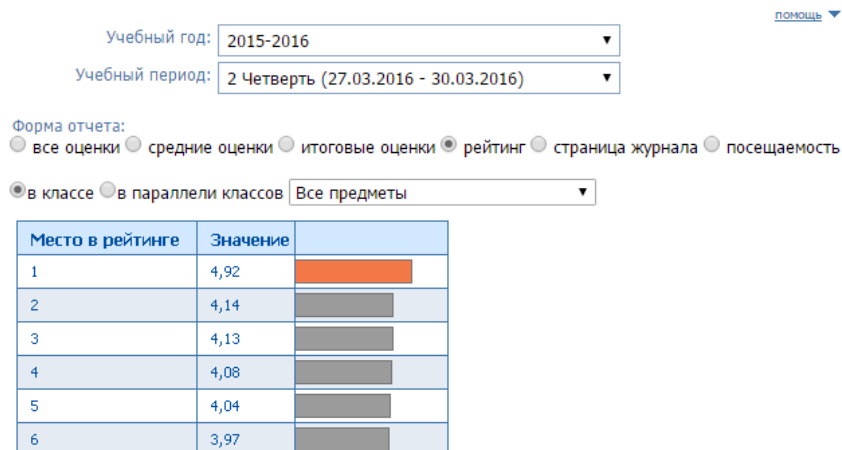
помощь

Учебный год: 2015-2016

Учебный период: 2 Четверть (27.03.2016 - 30.03.2016)

Форма отчета:
все оценки средние оценки итоговые оценки рейтинг страница журнала посещаемость

в классе в параллели классов Все предметы

| Место в рейтинге | Значение | |
|---|---|---|
| 1 | 4,92 | |
| 2 | 4,14 | |
| 3 | 4,13 | |
| 4 | 4,08 | |
| 5 | 4,04 | |
| 6 | 3,97 | |